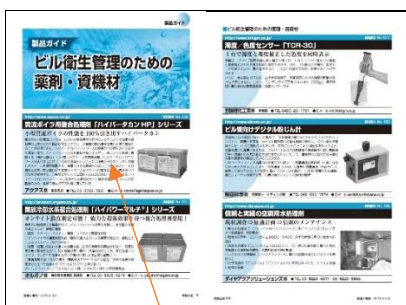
製品ガイド

製品ガイド

ビル衛生管理のための

薬剤・資機材

厨房グリス阻集器用処理剤「ハイパーカルチ HP」シリーズ

小型洗浄ポイの性能を100%引き出すハイパーカルチ

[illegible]

業務用浄化槽・水処理に適した処理剤「ハイパーワーカルチ」シリーズ

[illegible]

濁度・色度センサー「TCR-3D」

ビル衛生管理デジタル粉じん計

既設と実績の信頼関係の水処理

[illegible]